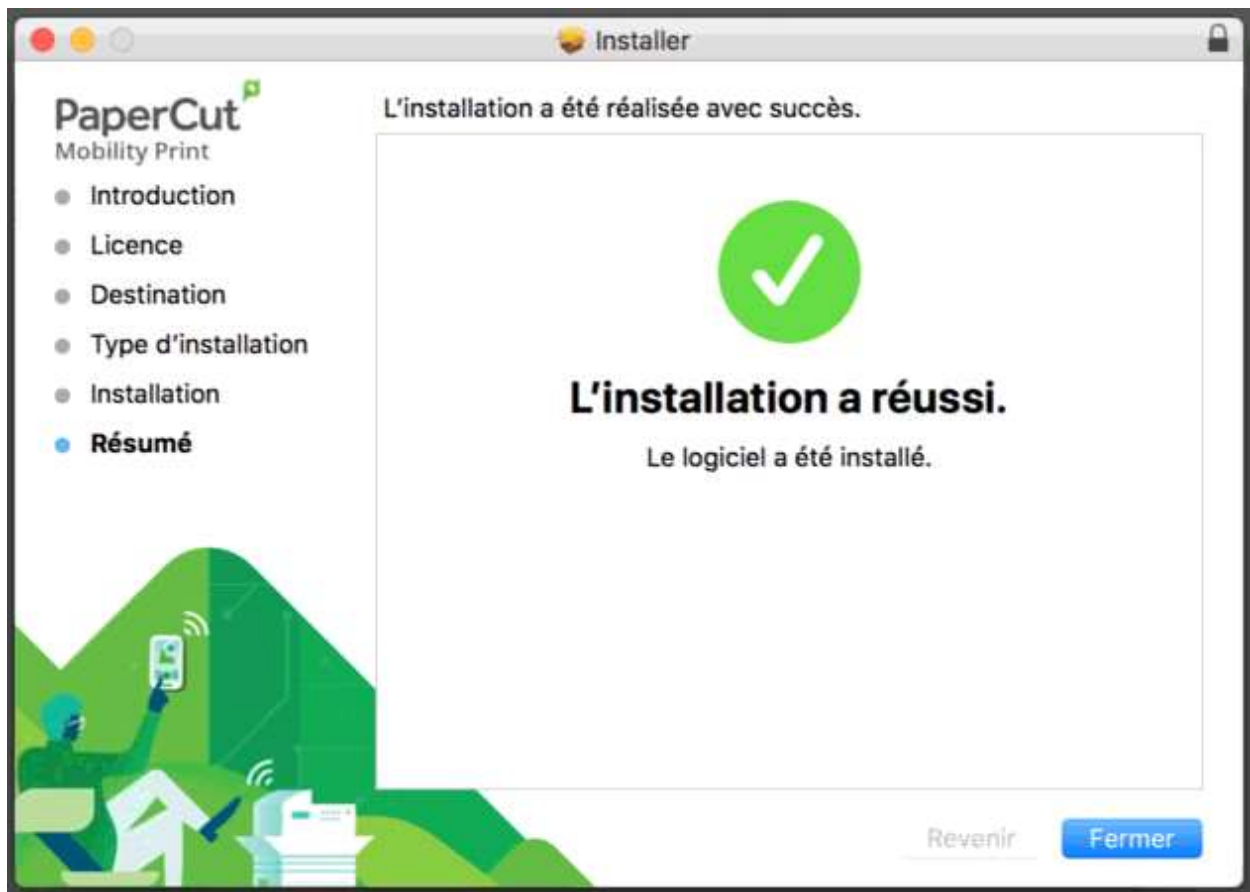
Installer

PaperCut
Mobility Print

Introduction
Licence
Destination
Type d'installation
Installation
Résumé

L'installation a été réalisée avec succès.

L'installation a réussi.

Le logiciel a été installé.

Revenir
Fermer